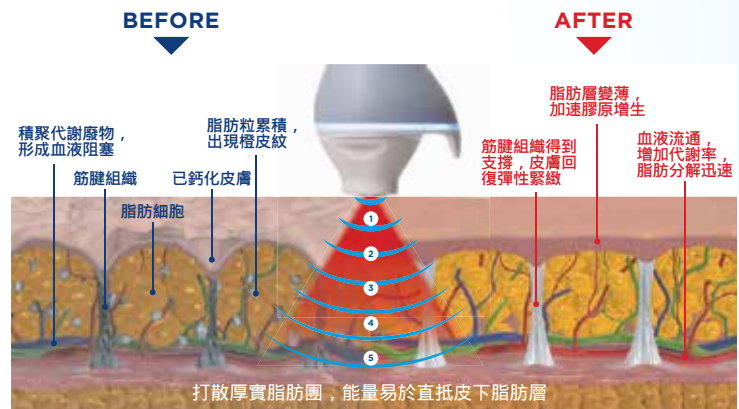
BEFORE

AFTER

積聚代謝廢物，形成血液阻塞

筋腱組織

脂肪細胞

已鈣化皮膚

脂肪粒累積，出現橙皮紋

脂肪層變薄，加速膠原增生

筋腱組織得到支撐，皮膚回復彈性緊緻

血液流通，增加代謝率，脂肪分解迅速

1

2

3

4

5

打散厚實脂肪團，能量易於直抵皮下脂肪層